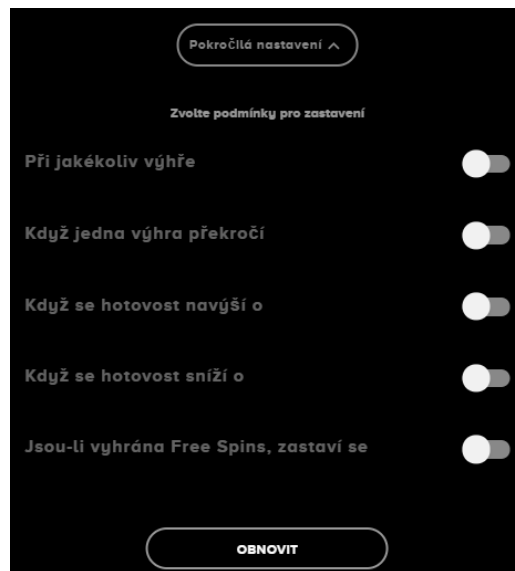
Pokročilá nastavení ^

Zvolte podmínky pro zastavení

Při jakékoliv výhře

Když jedna výhra překročí

Když se hotovost navýší o

Když se hotovost sníží o

Jsou-li vyhrána Free Spins, zastaví se

OBNOVIT